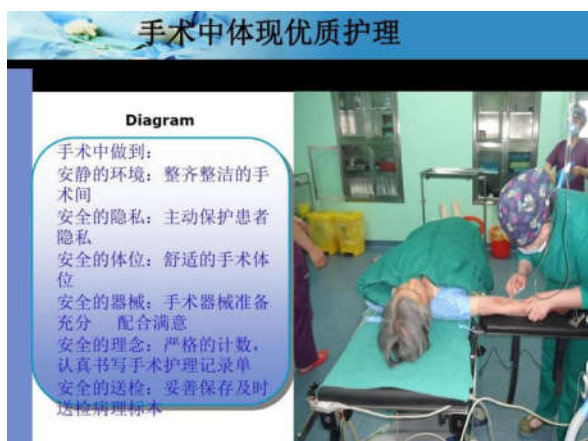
手术中体现优质护理

Diagram

手术中做到：
安静的环境：整齐整洁的手术间
安全的隐私：主动保护患者隐私
安全的体位：舒适的手术体位
安全的器械：手术器械准备充分 配合满意
安全的理念：严格的计数，认真书写手术护理记录单
安全的送检：妥善保存及时送检病理标本